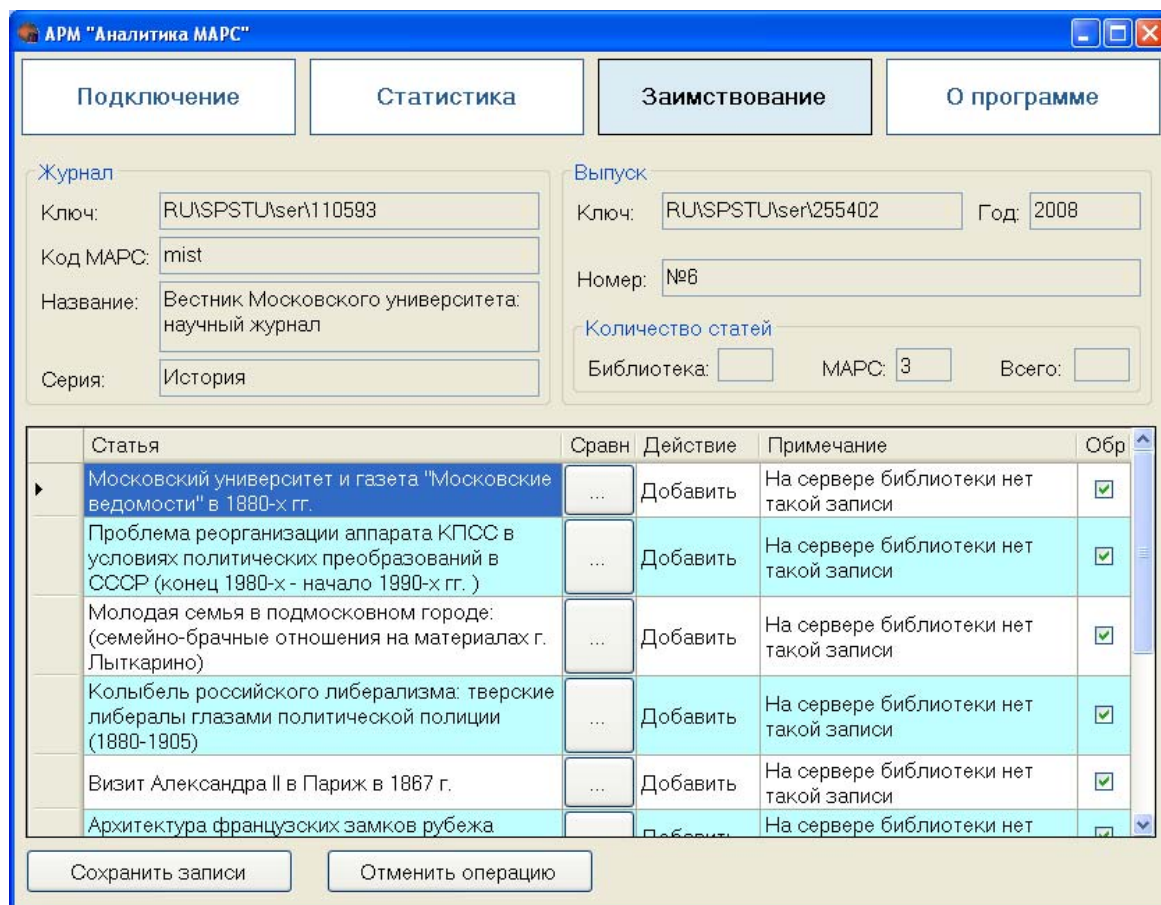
АРМ "Аналитика МАРС"

Подключение | Статистика | Заимствование | О программе

Журнал
Ключ: RU\SPSTU\ser\110593
Код МАРС: mist
Название: Вестник Московского университета: научный журнал
Серия: История

Выпуск
Ключ: RU\SPSTU\ser\255402
Год: 2008
Номер: №6
Количество статей
Библиотека:
МАРС: 3
Всего:

| Статья | Сравн | Действие | Примечание | Обр |
|---|---|---|---|---|
| Московский университет и газета "Московские ведомости" в 1880-х гг. | ... | Добавить | На сервере библиотеки нет такой записи | ☑ |
| Проблема реорганизации аппарата КПСС в условиях политических преобразований в СССР (конец 1980-х - начало 1990-х гг. ) | ... | Добавить | На сервере библиотеки нет такой записи | ☑ |
| Молодая семья в подмосковном городе: (семейно-брачные отношения на материалах г. Лыткарино) | ... | Добавить | На сервере библиотеки нет такой записи | ☑ |
| Колыбель российского либерализма: тверские либералы глазами политической полиции (1880-1905) | ... | Добавить | На сервере библиотеки нет такой записи | ☑ |
| Визит Александра II в Париж в 1867 г. | ... | Добавить | На сервере библиотеки нет такой записи | ☑ |
| Архитектура французских замков рубежа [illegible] | | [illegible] | На сервере библиотеки нет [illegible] | |

Сохранить записи
Отменить операцию